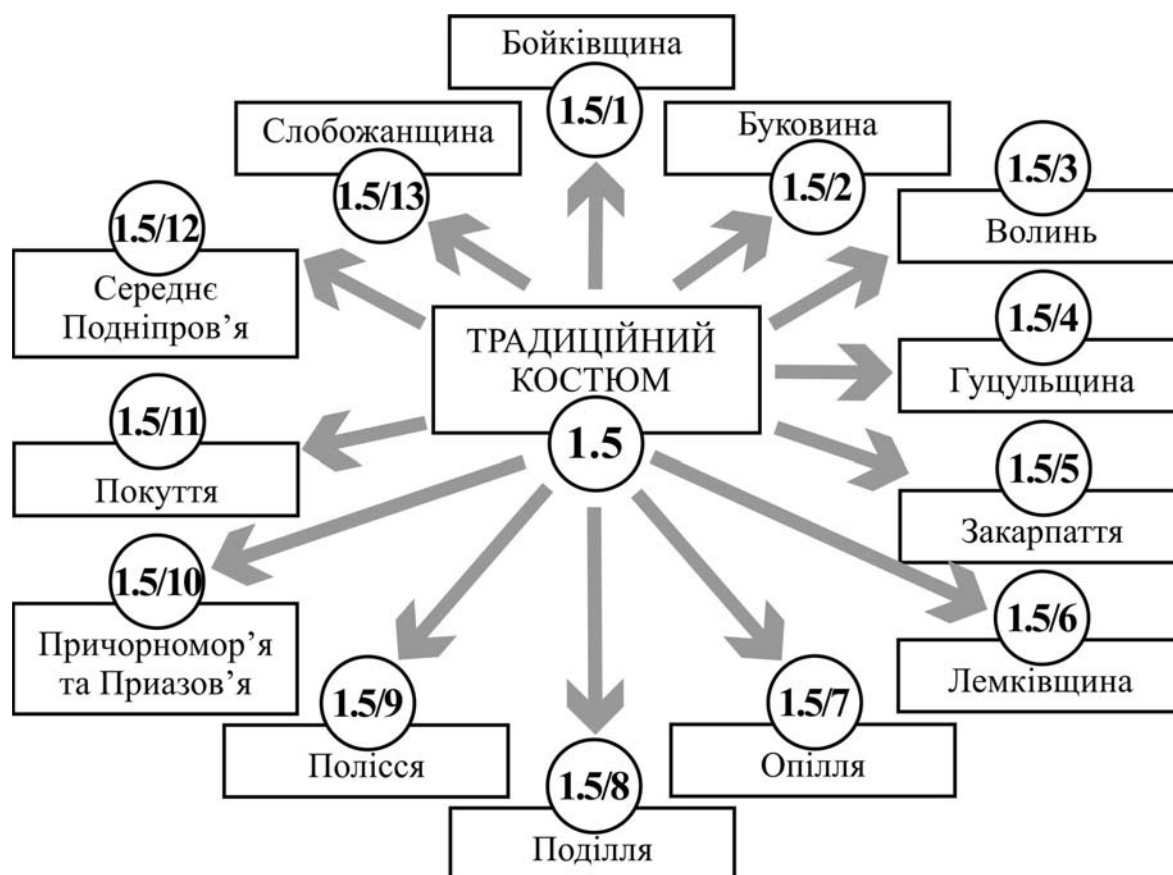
ТРАДИЦІЙНИЙ КОСТЮМ
1.5

Бойківщина
1.5/1

Буковина
1.5/2

1.5/3
Волинь

1.5/4
Гуцульщина

1.5/5
Закарпаття

1.5/6
Лемківщина

1.5/7
Опілля

1.5/8
Поділля

1.5/9
Полісся

1.5/10
Причорномор'я та Приазов'я

1.5/11
Покуття

1.5/12
Середнє Подніпров'я

Слобожанщина
1.5/13